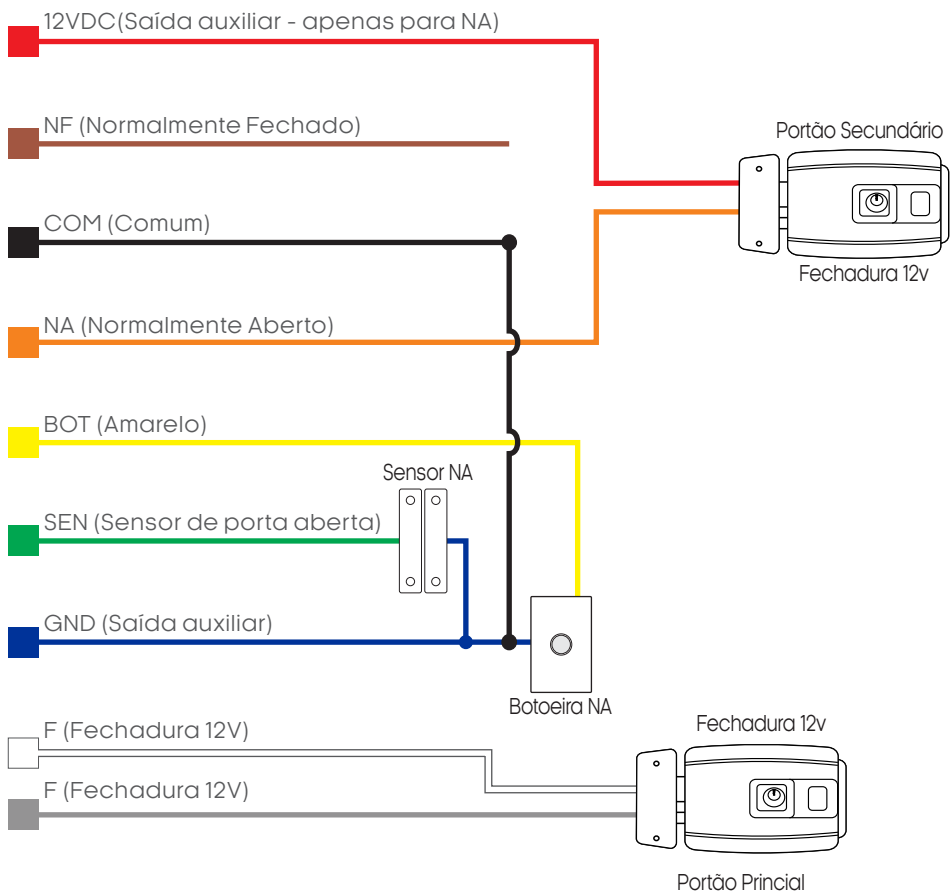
12VDC(Saída auxiliar - apenas para NA)

NF (Normalmente Fechado)

COM (Comum)

NA (Normalmente Aberto)

BOT (Amarelo)

SEN (Sensor de porta aberta)

GND (Saída auxiliar)

F (Fechadura 12V)

F (Fechadura 12V)

Portão Secundário

Fechadura 12v

Sensor NA

Botoeira NA

Fechadura 12v

Portão Principal